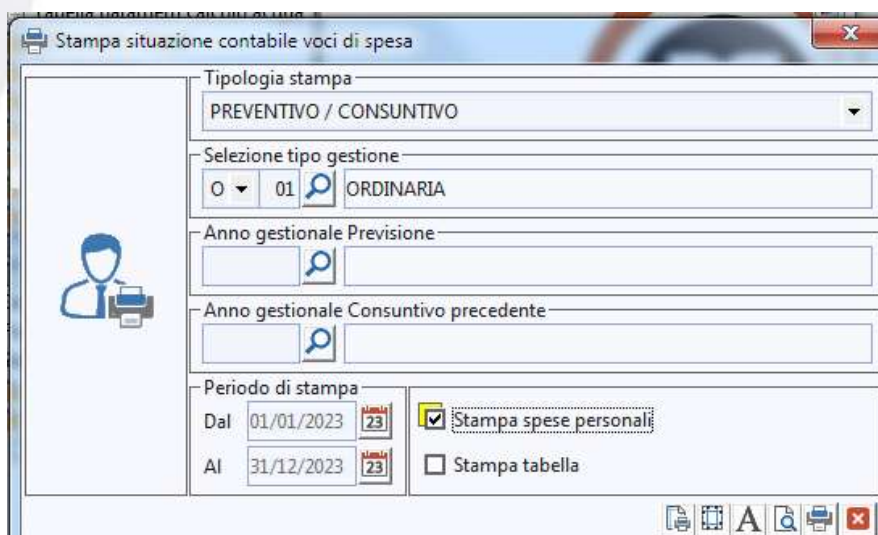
Stampa situazione contabile voci di spesa

Tipologia stampa
PREVENTIVO / CONSUNTIVO

Selezione tipo gestione
O 01 ORDINARIA

Anno gestionale Previsione

Anno gestionale Consuntivo precedente

Periodo di stampa
Dal 01/01/2023 23
Al 31/12/2023 23

☑ Stampa spese personali
☐ Stampa tabella